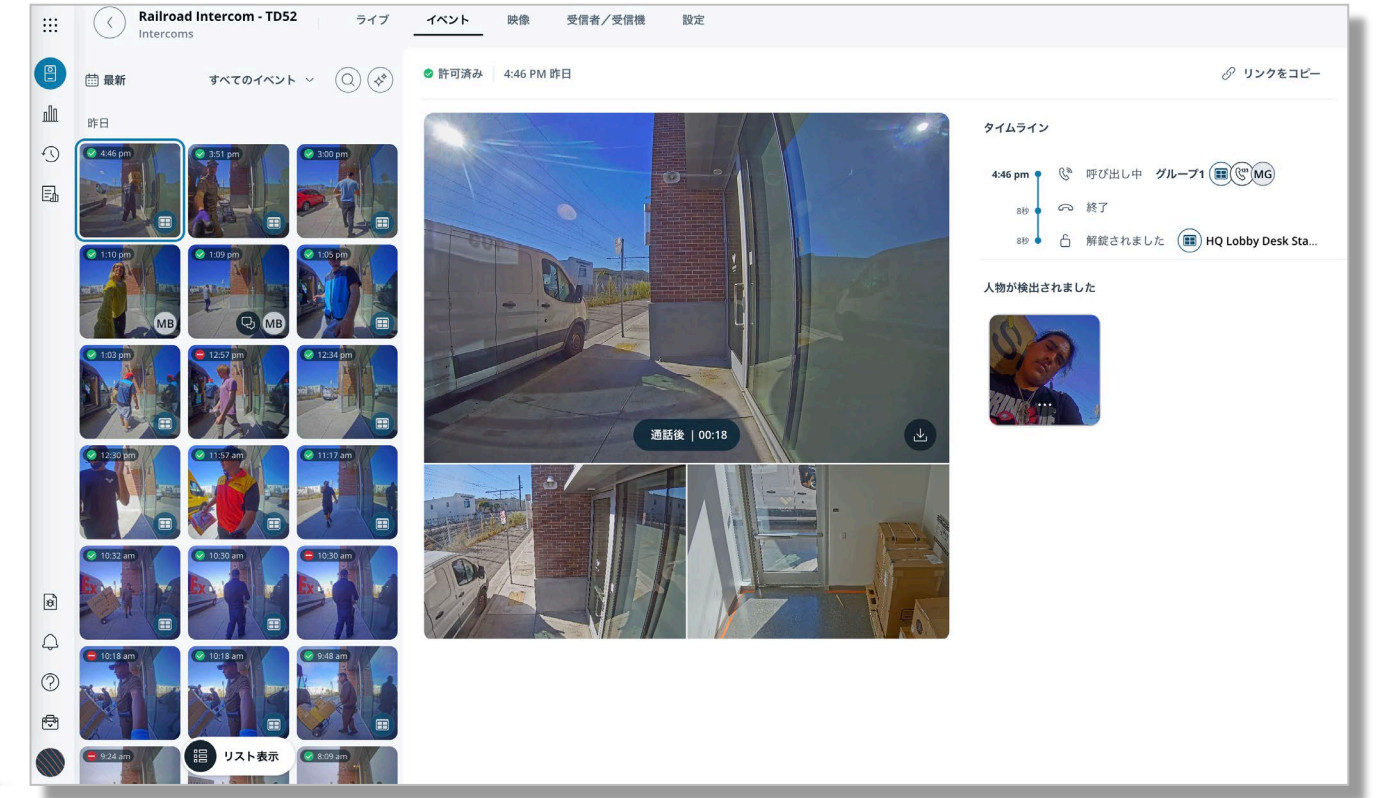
Railroad Intercom - TD52
Intercoms

ライブ イベント 映像 受信者／受信機 設定

最新 すべてのイベント

昨日

4:46 pm
3:51 pm
3:00 pm
1:10 pm
MB
1:09 pm
MB
1:05 pm
1:03 pm
12:57 pm
12:34 pm
12:30 pm
11:57 am
11:17 am
10:32 am
10:30 am
10:30 am
10:18 am
10:18 am
9:48 am
9:24 am
リスト表示
8:09 am

許可済み | 4:46 PM 昨日

リンクをコピー

通話後 | 00:18

タイムライン

4:46 pm 呼び出し中 グループ1 MG
8秒 終了
8秒 解錠されました HQ Lobby Desk Sta...

人物が検出されました